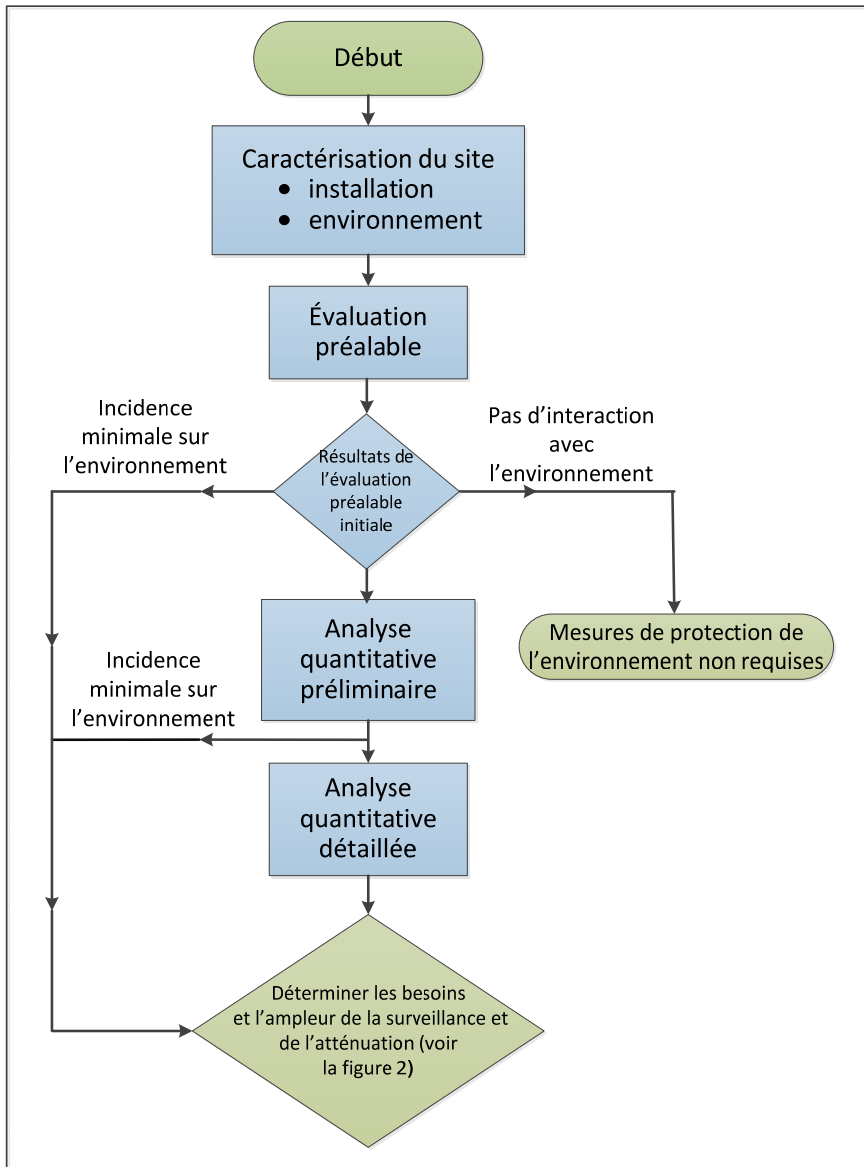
Début

Caractérisation du site
• installation
• environnement

Évaluation préalable

Incidence minimale sur l’environnement

Résultats de l’évaluation préalable initiale

Pas d’interaction avec l’environnement

Analyse quantitative préliminaire

Mesures de protection de l’environnement non requises

Incidence minimale sur l’environnement

Analyse quantitative détaillée

Déterminer les besoins et l’ampleur de la surveillance et de l’atténuation (voir la figure 2)